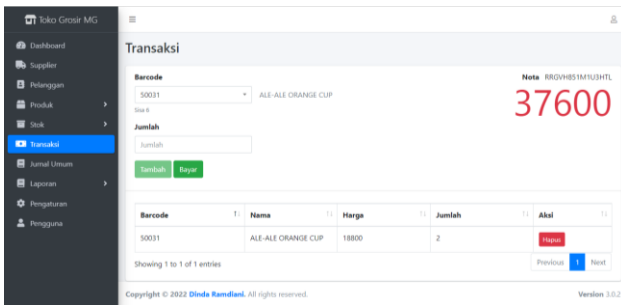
Toko Grosir MG

Dashboard
Supplier
Pelanggan
Produk
Stok
Transaksi
Jurnal Umum
Laporan
Pengaturan
Pengguna

Transaksi

Barcode
50031
ALE-ALE ORANGE CUP
Sisa 6
Jumlah
Jumlah
Tambah Bayar

Nota RRGVH851M1U3HTL
37600

| Barcode | Nama | Harga | Jumlah | Aksi |
|---|---|---|---|---|
| 50031 | ALE-ALE ORANGE CUP | 18800 | 2 | Hapus |

Showing 1 to 1 of 1 entries
Previous 1 Next

Copyright © 2022 Dinda Ramdiani. All rights reserved.
Version 3.0.2